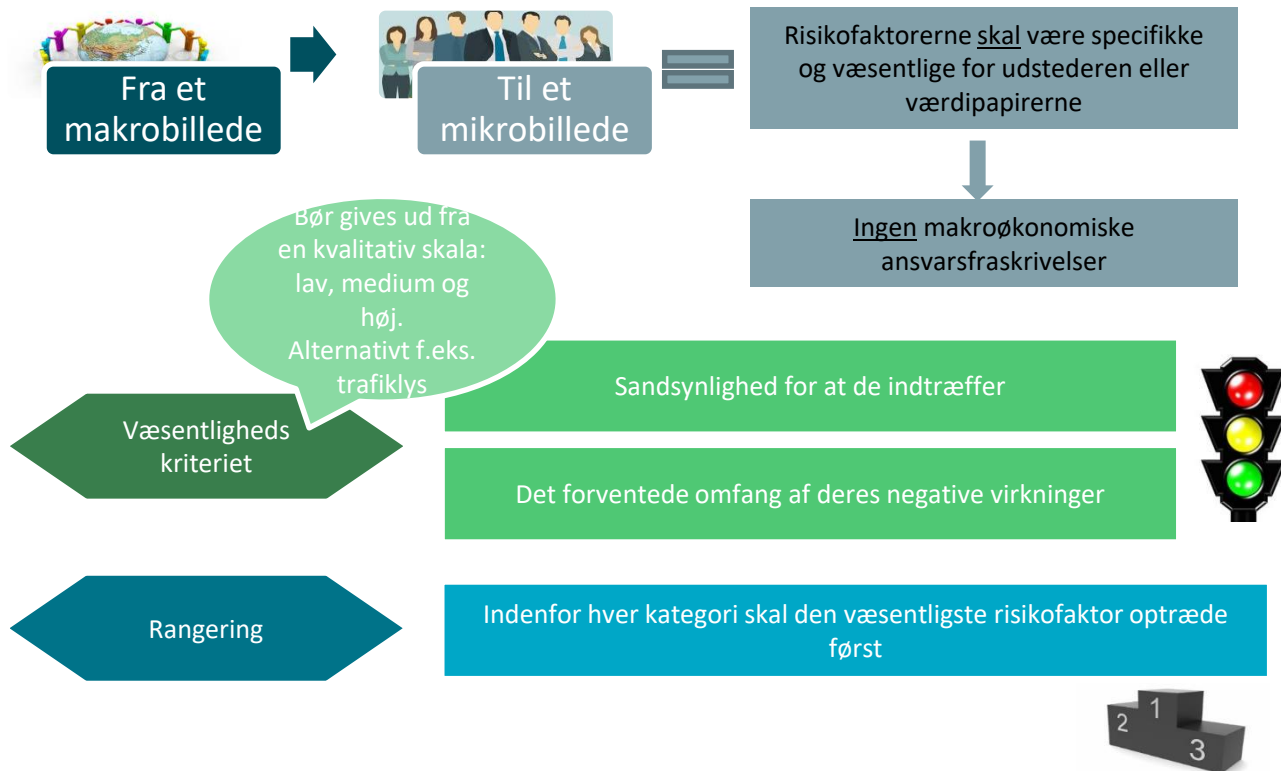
Fra et makrobillede

Til et mikrobillede

Risikofaktorerne skal være specifikke og væsentlige for udstederen eller værdipapirerne

Ingen makroøkonomiske ansvarsfraskrivelser

Bør gives ud fra en kvalitativ skala: lav, medium og høj. Alternativt f.eks. trafiklys

Væsentligheds kriteriet

Sandsynlighed for at de indtræffer

Det forventede omfang af deres negative virkninger

Rangering

Indenfor hver kategori skal den væsentligste risikofaktor optræde først

2 1 3